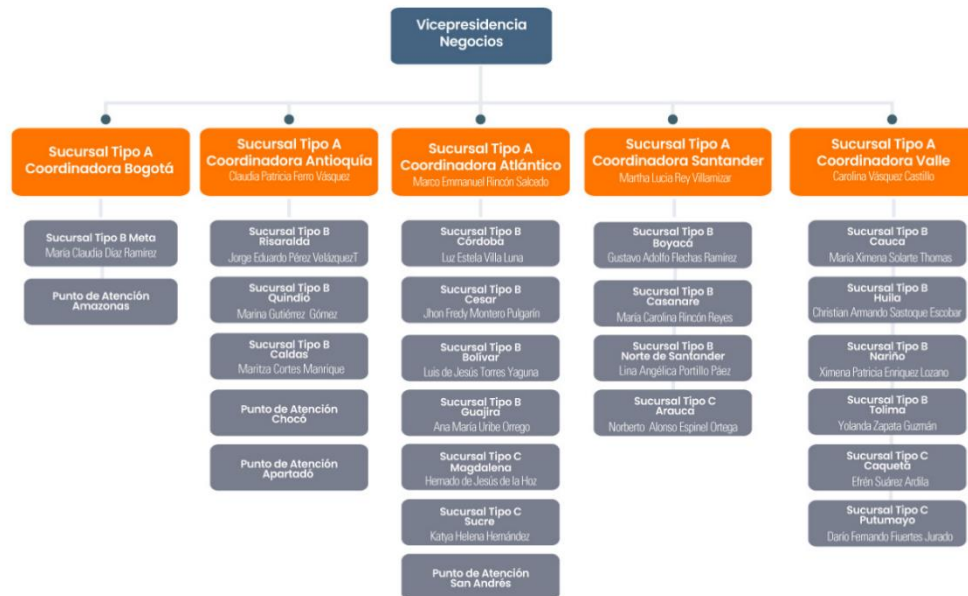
Vicepresidencia Negocios

Sucursal Tipo A Coordinadora Bogotá

Sucursal Tipo B Meta
María Claudia Díaz Ramírez

Punto de Atención Amazonas

Sucursal Tipo A Coordinadora Antioquia
Claudia Patricia Ferro Vásquez

Sucursal Tipo B Risaralda
Jorge Eduardo Pérez VelázquezT

Sucursal Tipo B Quindío
Marina Gutiérrez Gómez

Sucursal Tipo B Caldas
Maritza Cortes Manrique

Punto de Atención Chocó

Punto de Atención Apartadó

Sucursal Tipo A Coordinadora Atlántico
Marco Emmanuel Rincón Salcedo

Sucursal Tipo B Córdoba
Luz Estela Villa Luna

Sucursal Tipo B Cesar
Jhon Fredy Montero Pulgarín

Sucursal Tipo B Bolívar
Luis de Jesús Torres Yaguna

Sucursal Tipo B Guajira
Ana María Uribe Orrego

Sucursal Tipo C Magdalena
Hernado de Jesús de la Hoz

Sucursal Tipo C Sucre
Katya Helena Hernández

Punto de Atención San Andrés

Sucursal Tipo A Coordinadora Santander
Martha Lucia Rey Villamizar

Sucursal Tipo B Boyacá
Gustavo Adolfo Flechas Ramírez

Sucursal Tipo B Casanare
María Carolina Rincón Reyes

Sucursal Tipo B Norte de Santander
Lina Angélica Portillo Páez

Sucursal Tipo C Arauca
Norberto Alonso Espinel Ortega

Sucursal Tipo A Coordinadora Valle
Carolina Vásquez Castillo

Sucursal Tipo B Cauca
María Ximena Solarte Thomas

Sucursal Tipo B Huila
Christian Armando Sastoque Escobar

Sucursal Tipo B Nariño
Ximena Patricia Enríquez Lozano

Sucursal Tipo B Tolima
Yolanda Zapata Guzmán

Sucursal Tipo C Caquetá
Efrén Suárez Ardila

Sucursal Tipo C Putumayo
Darío Fernando Fuertes Jurado